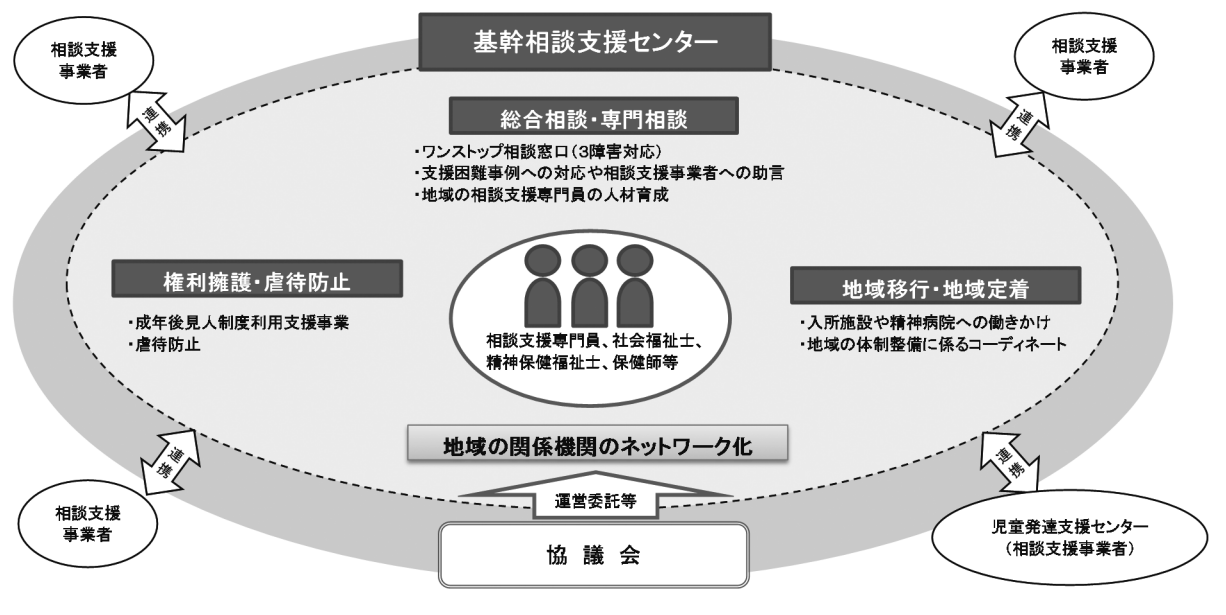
基幹相談支援センター

相談支援事業者

連携

相談支援事業者

連携

総合相談・専門相談

・ワンストップ相談窓口（3障害対応）
・支援困難事例への対応や相談支援事業者への助言
・地域の相談支援専門員の人材育成

権利擁護・虐待防止

・成年後見人制度利用支援事業
・虐待防止

相談支援専門員、社会福祉士、精神保健福祉士、保健師等

地域移行・地域定着

・入所施設や精神病院への働きかけ
・地域の体制整備に係るコーディネート

連携

連携

地域の関係機関のネットワーク化

運営委託等

相談支援事業者

協 議 会

児童発達支援センター（相談支援事業者）